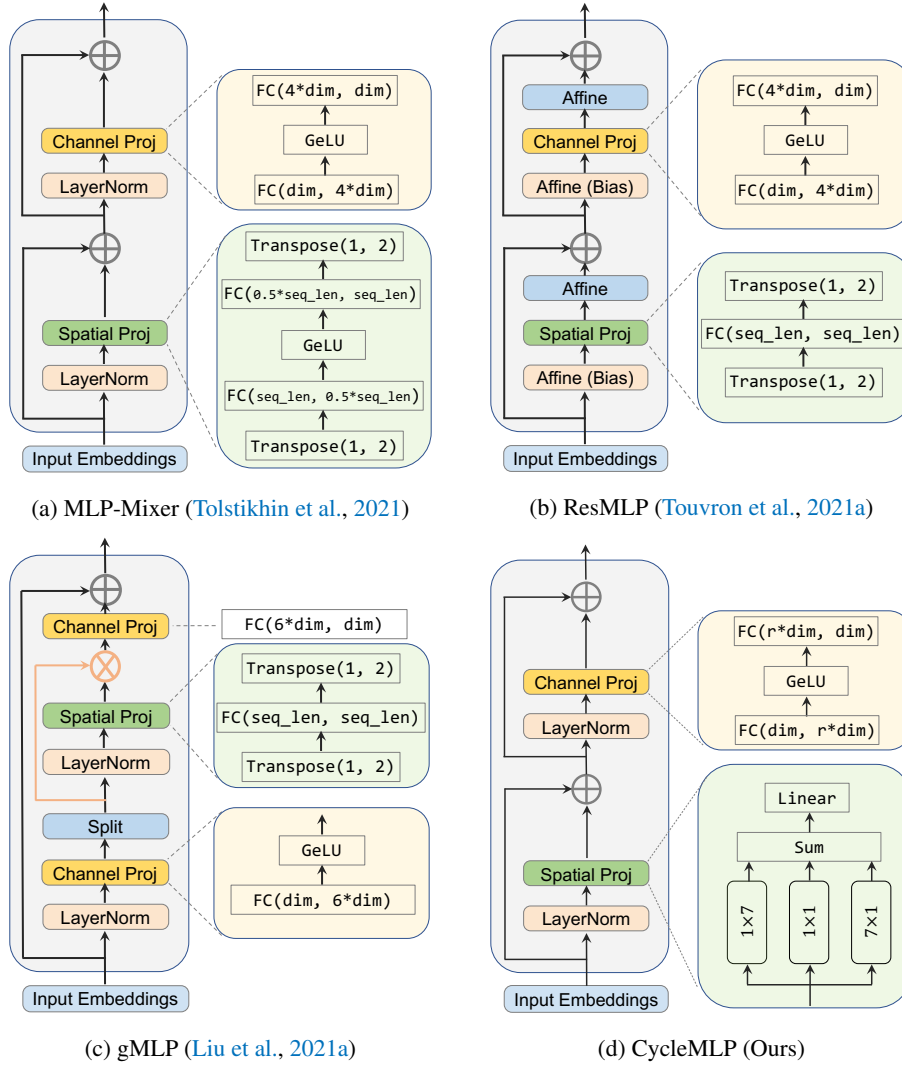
Channel Proj

LayerNorm

Spatial Proj

LayerNorm

Input Embeddings

FC(4*dim, dim)

GeLU

FC(dim, 4*dim)

Transpose(1, 2)

FC(0.5*seq_len, seq_len)

GeLU

FC(seq_len, 0.5*seq_len)

Transpose(1, 2)

(a) MLP-Mixer (Tolstikhin et al., 2021)

Affine

Channel Proj

Affine (Bias)

Affine

Spatial Proj

Affine (Bias)

Input Embeddings

FC(4*dim, dim)

GeLU

FC(dim, 4*dim)

Transpose(1, 2)

FC(seq_len, seq_len)

Transpose(1, 2)

(b) ResMLP (Touvron et al., 2021a)

Channel Proj

Spatial Proj

LayerNorm

Split

Channel Proj

LayerNorm

Input Embeddings

FC(6*dim, dim)

Transpose(1, 2)

FC(seq_len, seq_len)

Transpose(1, 2)

GeLU

FC(dim, 6*dim)

(c) gMLP (Liu et al., 2021a)

Channel Proj

LayerNorm

Spatial Proj

LayerNorm

Input Embeddings

FC(r*dim, dim)

GeLU

FC(dim, r*dim)

Linear

Sum

1×7

1×1

7×1

(d) CycleMLP (Ours)